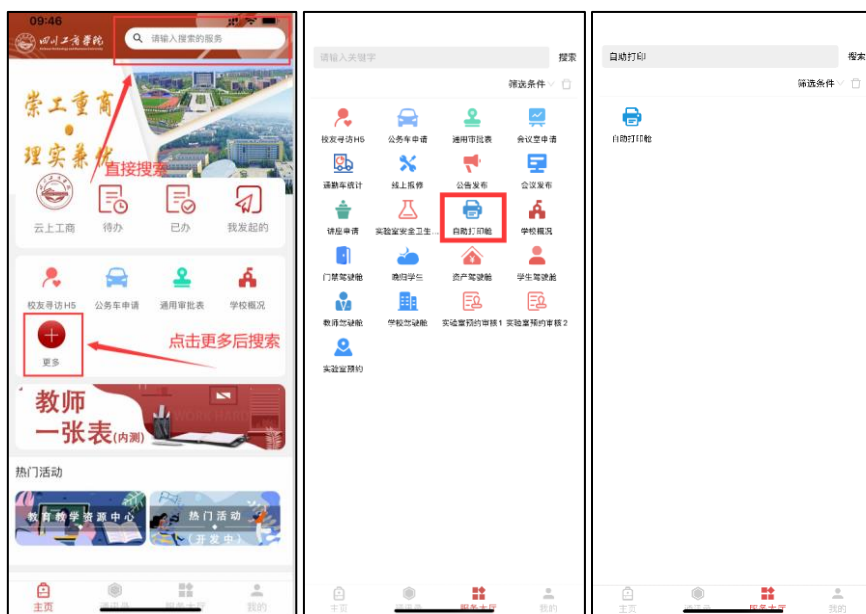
09:46

四川工商学院

请输入搜索的服务

崇工重商
理实兼优

直接搜索

云上工商 | 待办 | 已办 | 我发起的

校友寻访H5 | 公务车申请 | 通用审批表 | 学校概况

更多

点击更多后搜索

教师
一张表(内测)

热门活动

教育教学资源中心

热门活动
(开发中)

主页

请输入关键字

搜索

筛选条件

校友寻访H5 | 公务车申请 | 通用审批表 | 会议室申请
通勤车统计 | 线上报修 | 公告发布 | 会议发布
讲座申请 | 实验室安全卫生... | 自助打印舱 | 学校概况
门禁驾驶舱 | 晚归学生 | 资产驾驶舱 | 学生驾驶舱
教师驾驶舱 | 学校驾驶舱 | 实验室预约审核1 | 实验室预约审核2
实验室预约

主页 | 服务大厅 | 我的

自助打印

搜索

筛选条件

自助打印舱

主页 | 服务大厅 | 我的